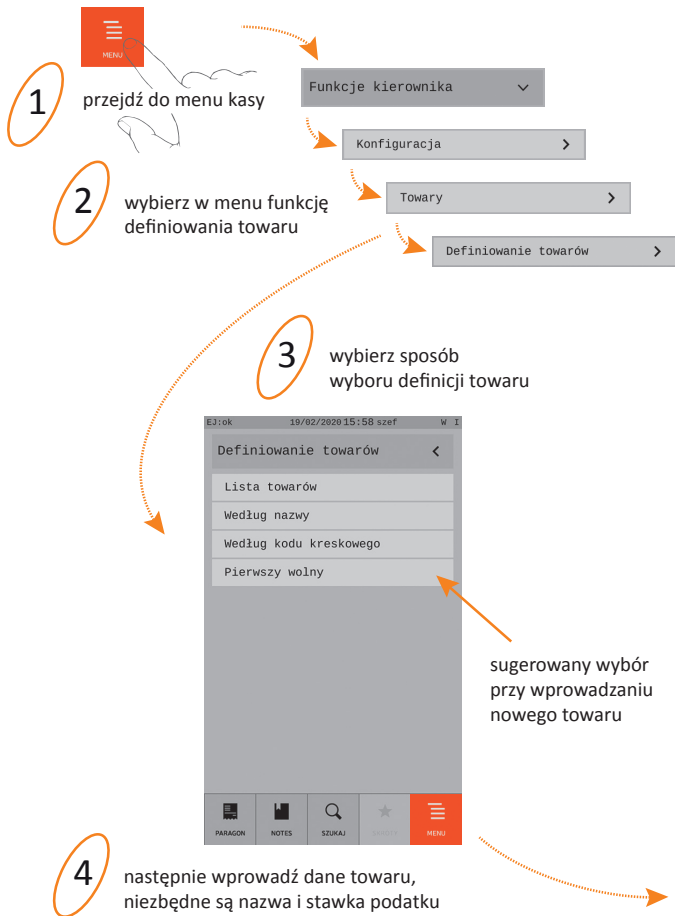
MENU

1 przejdź do menu kasy

Funkcje kierownika

Konfiguracja

2 wybierz w menu funkcję definiowania towaru

Towary

Definiowanie towarów

3 wybierz sposób wyboru definicji towaru

EJ:ok 19/02/2020 15:58 szef W I

Definiowanie towarów

Lista towarów

Według nazwy

Według kodu kreskowego

Pierwszy wolny

sugerowany wybór przy wprowadzaniu nowego towaru

PARAGON NOTES SZUKAJ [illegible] MENU

4 następnie wprowadź dane towaru, niezbędne są nazwa i stawka podatku